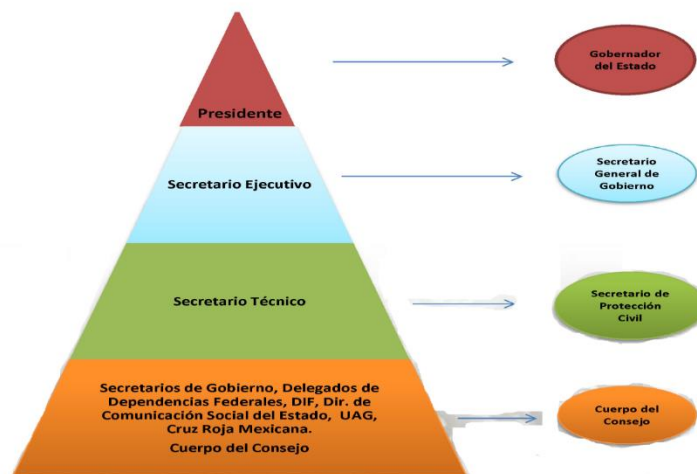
Presidente

Gobernador del Estado

Secretario Ejecutivo

Secretario General de Gobierno

Secretario Técnico

Secretario de Protección Civil

Secretarios de Gobierno, Delegados de Dependencias Federales, DIF, Dir. de Comunicación Social del Estado, UAG, Cruz Roja Mexicana.

Cuerpo del Consejo

Cuerpo del Consejo